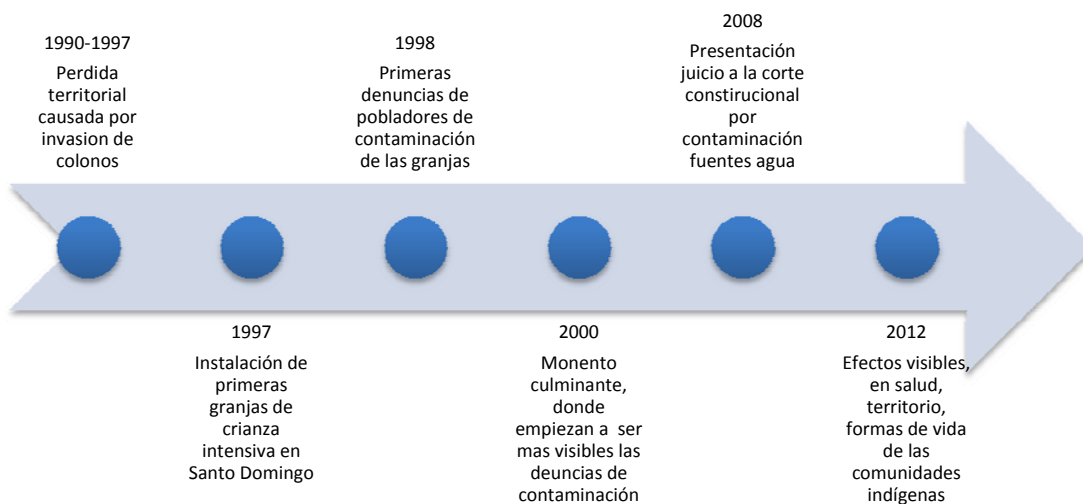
1990-1997
Perdida territorial causada por invasion de colonos

1997
Instalación de primeras granjas de crianza intensiva en Santo Domingo

1998
Primeras denuncias de pobladores de contaminación de las granjas

2000
Monento culminante, donde empiezan a ser mas visibles las deuncias de contaminación

2008
Presentación juicio a la corte construcional por contaminación fuentes agua

2012
Efectos visibles, en salud, territorio, formas de vida de las comunidades indígenas